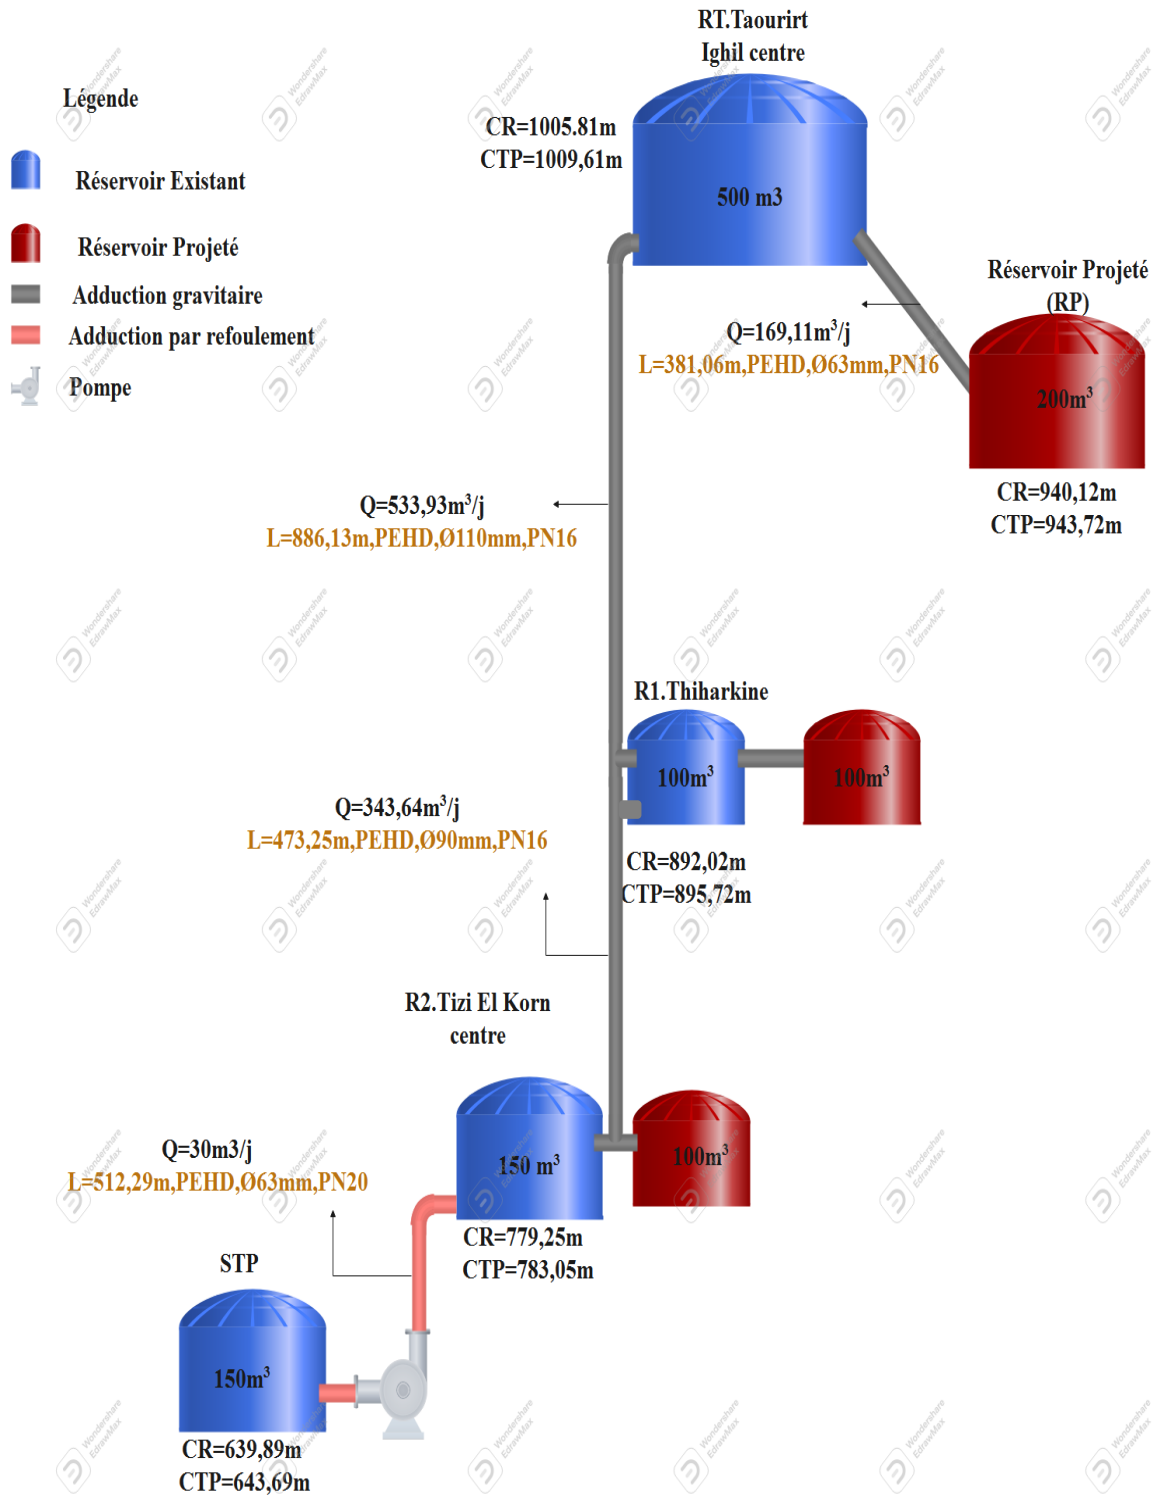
Légende

Réservoir Existant

Réservoir Projeté

Adduction gravitaire

Adduction par refoulement

Pompe

RT.Taourirt
Ighil centre

CR=1005.81m
CTP=1009,61m

500 m3

Réservoir Projeté
(RP)

Q=169,11m$^3$/j
L=381,06m,PEHD,Ø63mm,PN16

200m$^3$

CR=940,12m
CTP=943,72m

Q=533,93m$^3$/j
L=886,13m,PEHD,Ø110mm,PN16

R1.Thiharkine

100m$^3$

100m$^3$

Q=343,64m$^3$/j
L=473,25m,PEHD,Ø90mm,PN16

CR=892,02m
CTP=895,72m

R2.Tizi El Korn
centre

150 m$^3$

100m$^3$

Q=30m3/j
L=512,29m,PEHD,Ø63mm,PN20

CR=779,25m
CTP=783,05m

STP

150m$^3$

CR=639,89m
CTP=643,69m